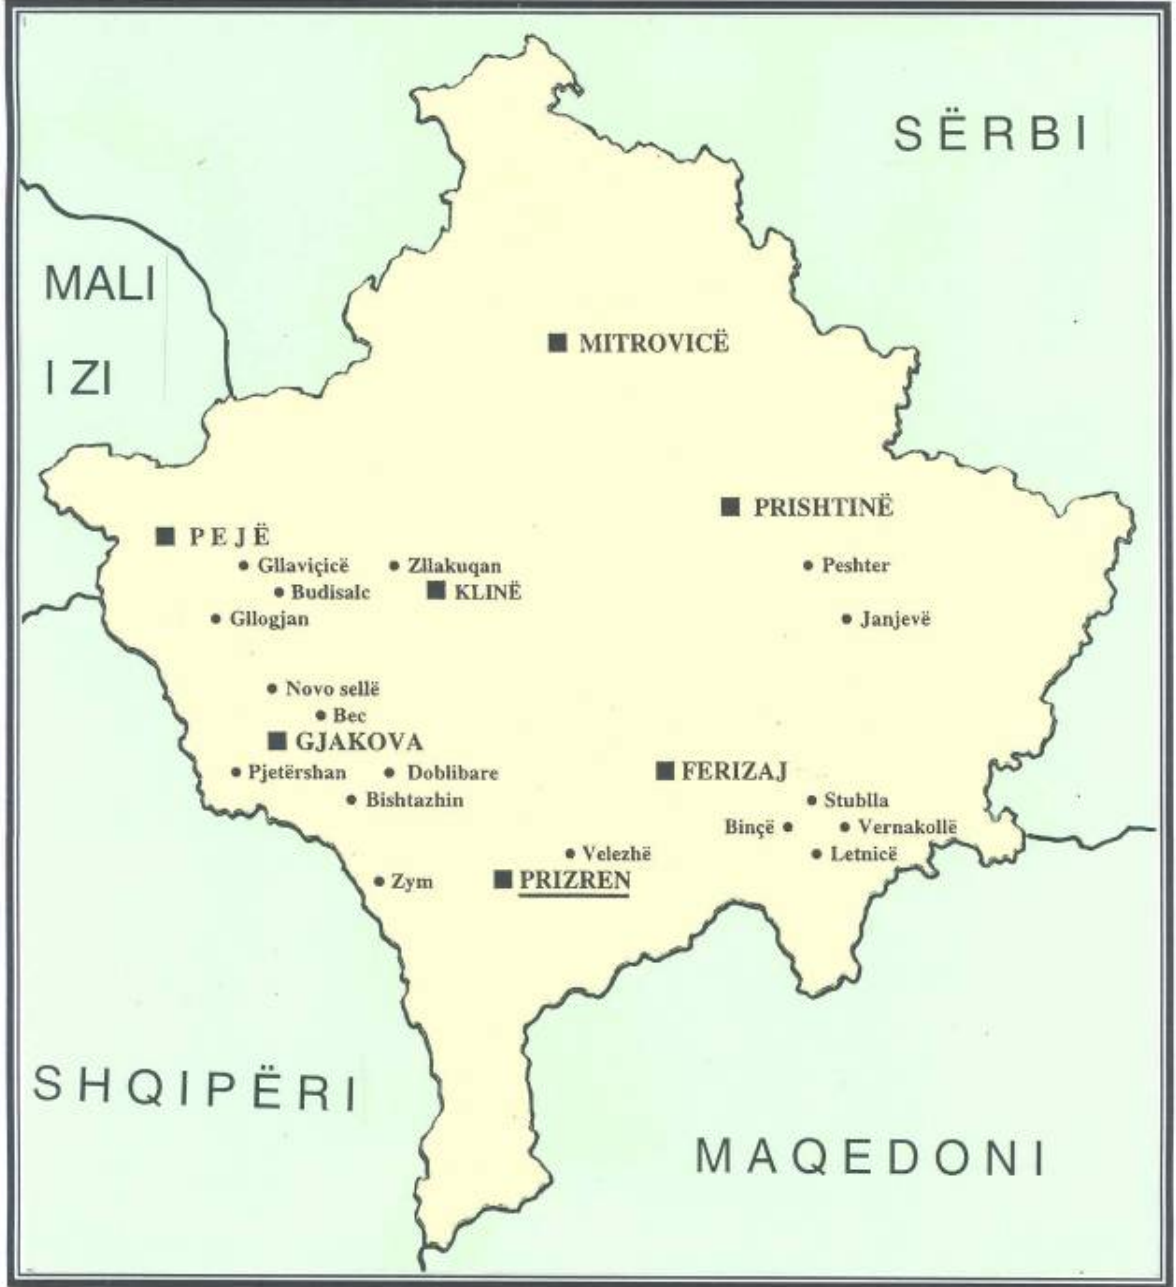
SËRBI

MALI

I ZI

MITROVICË

PRISHTINË

PEJË

Gllaviçicë

Zllakuqan

Budisalc

KLINË

Gllogjan

Peshter

Janjevë

Novo sellë

Bec

GJAKOVA

Pjetërshan

Doblibare

Bishtazhin

FERIZAJ

Stublla

Binçë

Vernakollë

Letnicë

Velezhë

Zym

PRIZREN

SHQIPËRI

MAQEDONI